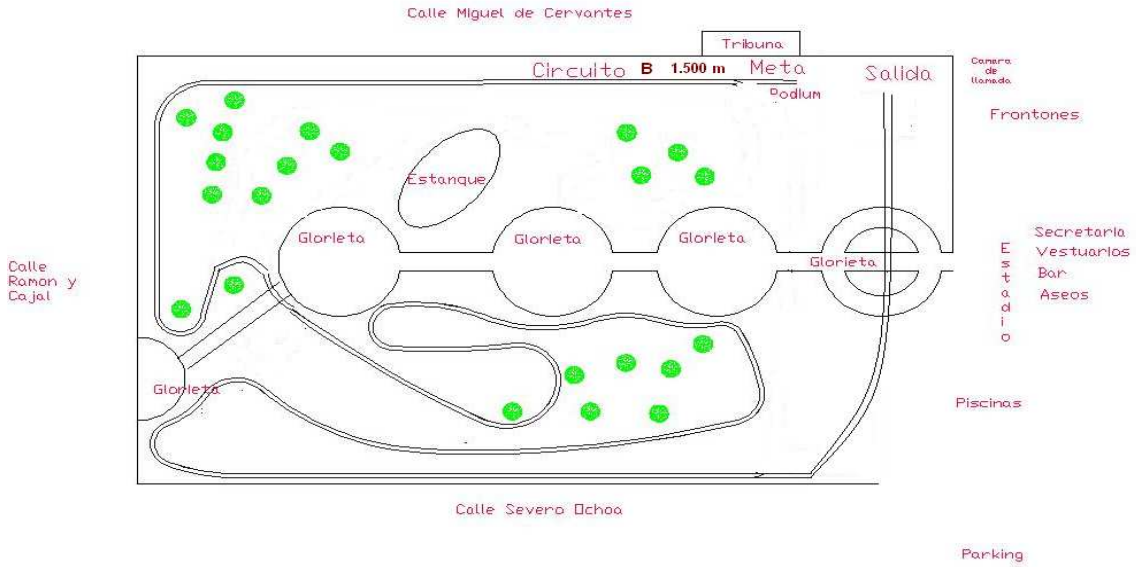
Calle Miguel de Cervantes

Tribuna

Circuito B 1.500 m Meta

Podium

Salida

Camara de llamada

Frontones

Estanque

Glorieta

Glorieta

Glorieta

Glorieta

Secretaria
Vestuarios
Bar
Aseos

Estadio

Calle Ramon y Cajal

Glorieta

Piscinas

Calle Severo Ochoa

Parking